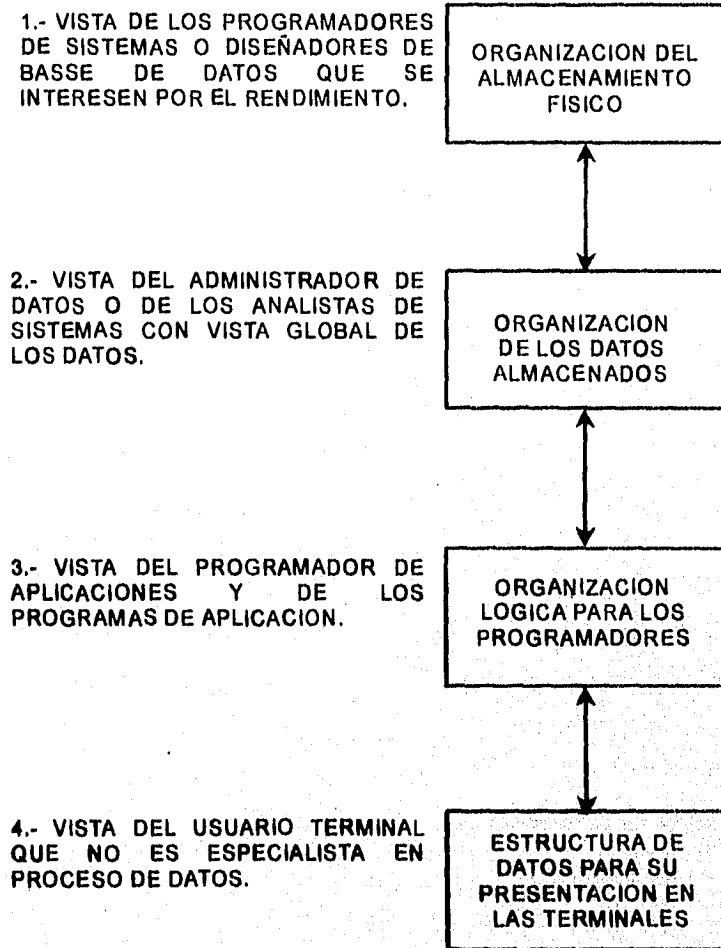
1.- VISTA DE LOS PROGRAMADORES DE SISTEMAS O DISEÑADORES DE BASSE DE DATOS QUE SE INTERESEN POR EL RENDIMIENTO.

ORGANIZACION DEL ALMACENAMIENTO FISICO

2.- VISTA DEL ADMINISTRADOR DE DATOS O DE LOS ANALISTAS DE SISTEMAS CON VISTA GLOBAL DE LOS DATOS.

ORGANIZACION DE LOS DATOS ALMACENADOS

3.- VISTA DEL PROGRAMADOR DE APLICACIONES Y DE LOS PROGRAMAS DE APLICACION.

ORGANIZACION LOGICA PARA LOS PROGRAMADORES

4.- VISTA DEL USUARIO TERMINAL QUE NO ES ESPECIALISTA EN PROCESO DE DATOS.

ESTRUCTURA DE DATOS PARA SU PRESENTACION EN LAS TERMINALES